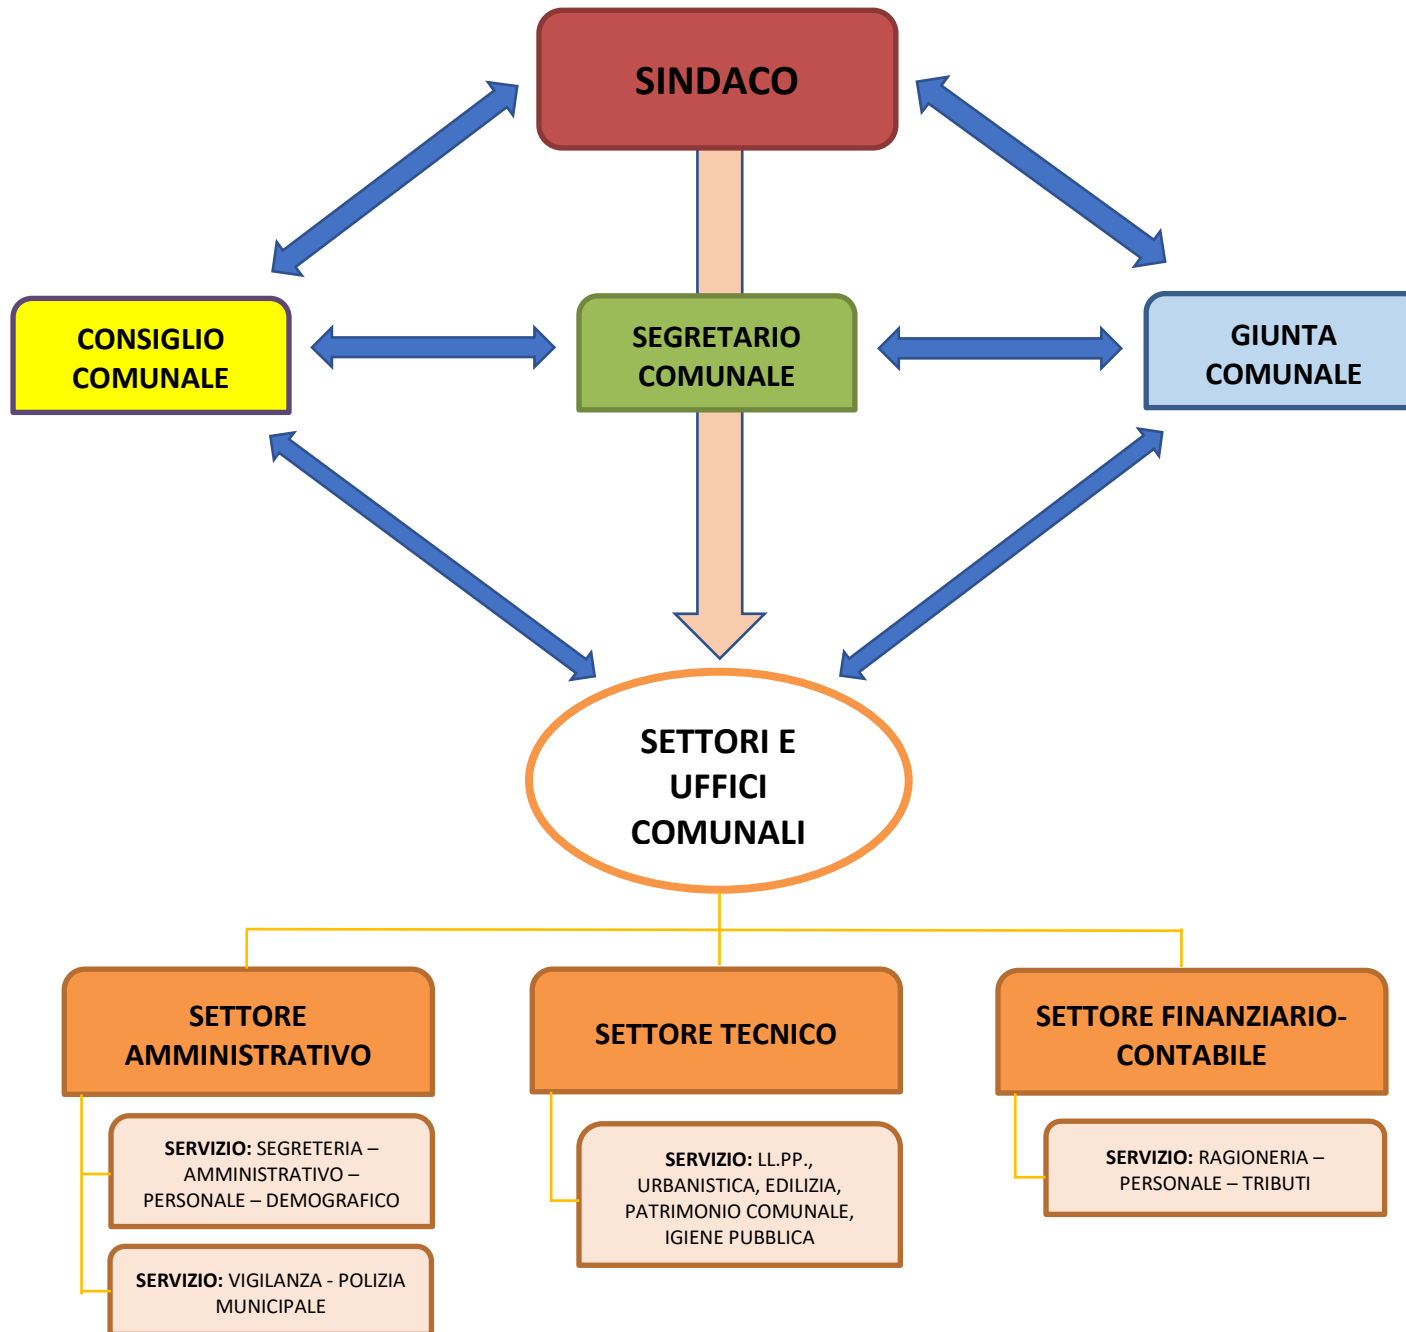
SINDACO

CONSIGLIO COMUNALE

SEGRETARIO COMUNALE

GIUNTA COMUNALE

SETTORI E UFFICI COMUNALI

SETTORE AMMINISTRATIVO

SETTORE TECNICO

SETTORE FINANZIARIO-CONTABILE

SERVIZIO: SEGRETERIA – AMMINISTRATIVO – PERSONALE – DEMOGRAFICO

SERVIZIO: VIGILANZA - POLIZIA MUNICIPALE

SERVIZIO: LL.PP., URBANISTICA, EDILIZIA, PATRIMONIO COMUNALE, IGIENE PUBBLICA

SERVIZIO: RAGIONERIA – PERSONALE – TRIBUTI